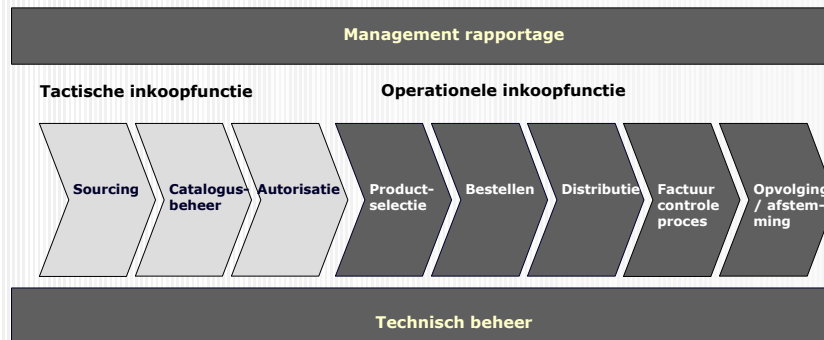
Management rapportage

Tactische inkoopfunctie

Operationele inkoopfunctie

Sourcing

Catalogusbeheer

Autorisatie

Productselectie

Bestellen

Distributie

Factuur controle proces

Opvolging / afstemming

Technisch beheer